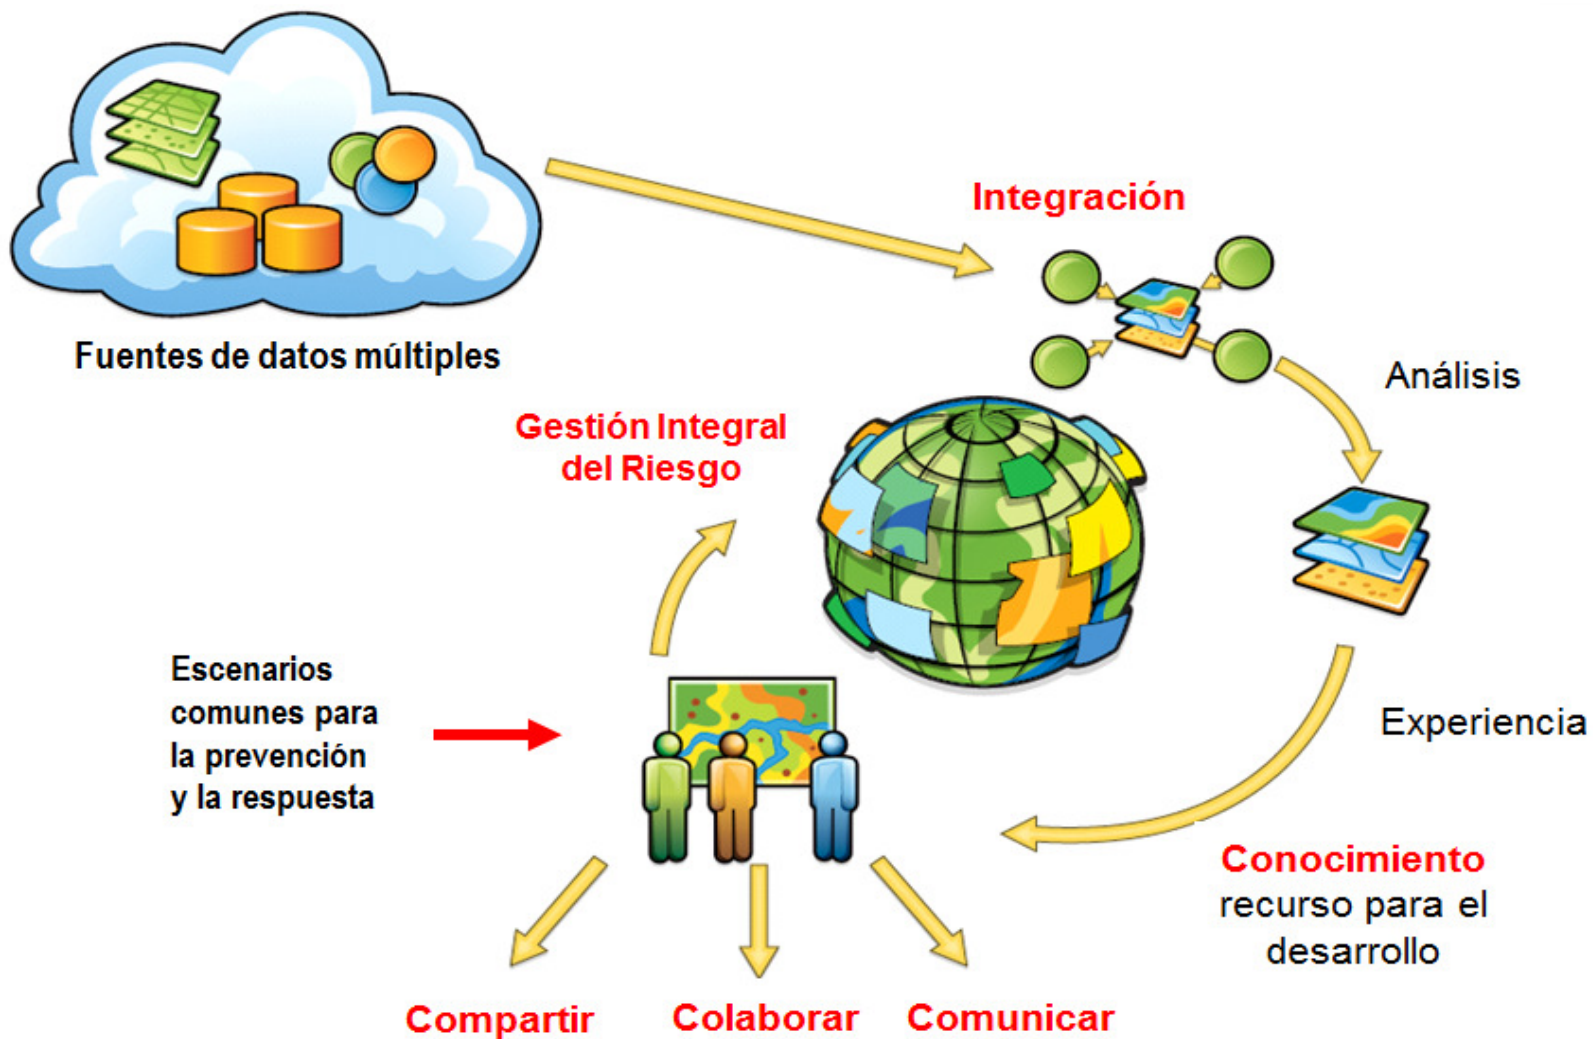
Fuentes de datos múltiples

Integración

Análisis

Gestión Integral del Riesgo

Experiencia

Escenarios comunes para la prevención y la respuesta

Conocimiento recurso para el desarrollo

Compartir

Colaborar

Comunicar